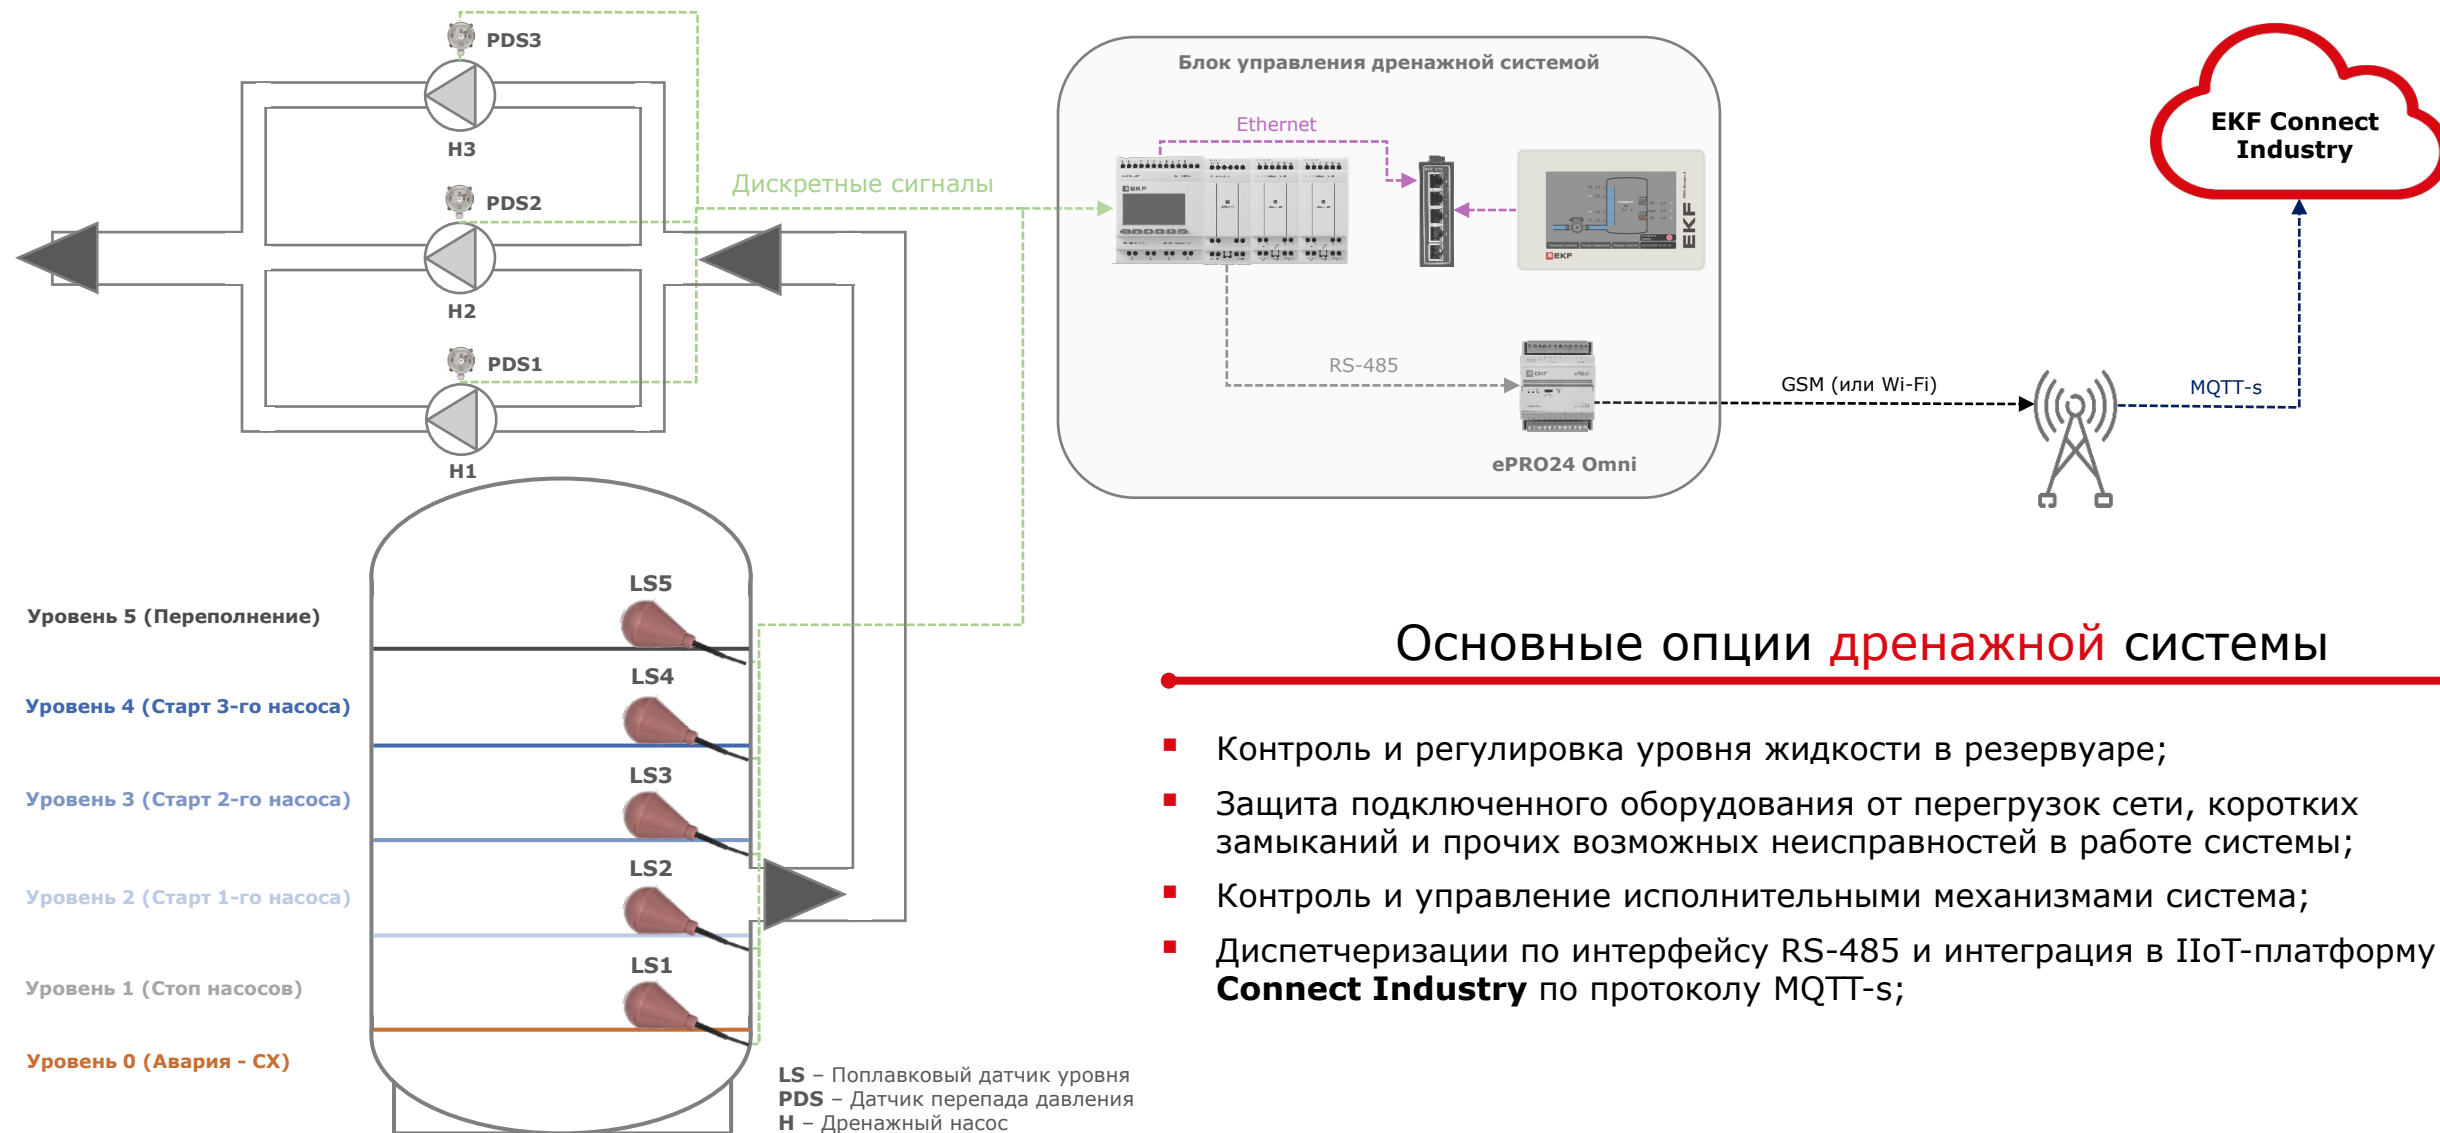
PDS3

H3

PDS2

H2

PDS1

H1

Дискретные сигналы

Блок управления дренажной системой

Ethernet

EKF

RS-485

ePRO24 Omni

GSM (или Wi-Fi)

MQTT-s

EKF Connect Industry

LS5

LS4

LS3

LS2

LS1

Уровень 5 (Переполнение)

Уровень 4 (Старт 3-го насоса)

Уровень 3 (Старт 2-го насоса)

Уровень 2 (Старт 1-го насоса)

Уровень 1 (Стоп насосов)

Уровень 0 (Авария - СХ)

LS – Поплавковый датчик уровня
PDS – Датчик перепада давления
H – Дренажный насос

Основные опции дренажной системы

Контроль и регулировка уровня жидкости в резервуаре;

Защита подключенного оборудования от перегрузок сети, коротких замыканий и прочих возможных неисправностей в работе системы;

Контроль и управление исполнительными механизмами система;

Диспетчеризации по интерфейсу RS-485 и интеграция в IIoT-платформу Connect Industry по протоколу MQTT-s;